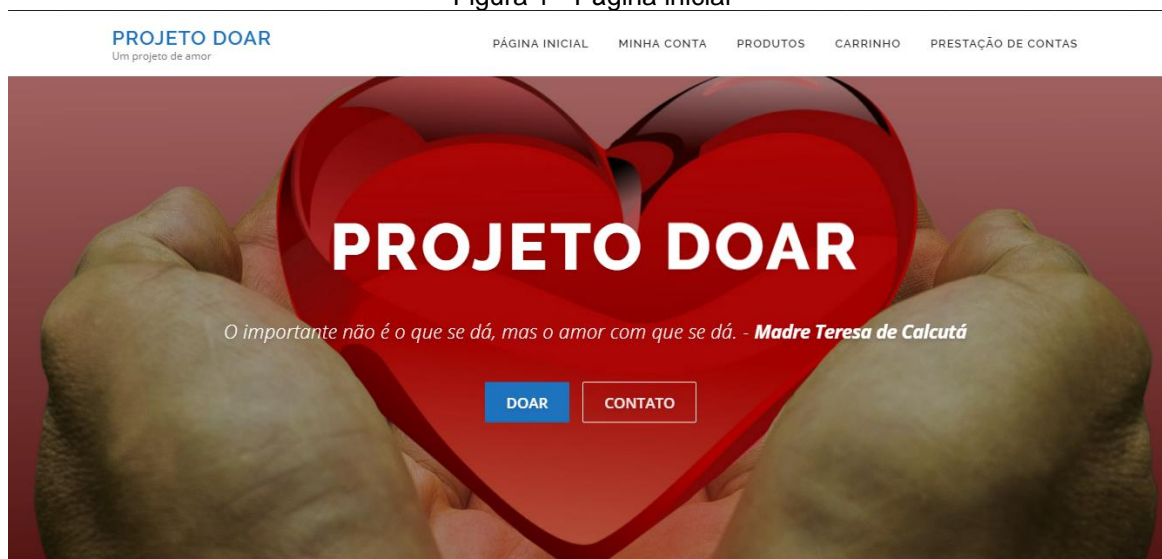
Figura 1 - Página inicial

PROJETO DOAR
Um projeto de amor

PÁGINA INICIAL MINHA CONTA PRODUTOS CARRINHO PRESTAÇÃO DE CONTAS

PROJETO DOAR

O importante não é o que se dá, mas o amor com que se dá. - Madre Teresa de Calcutá

DOAR CONTATO